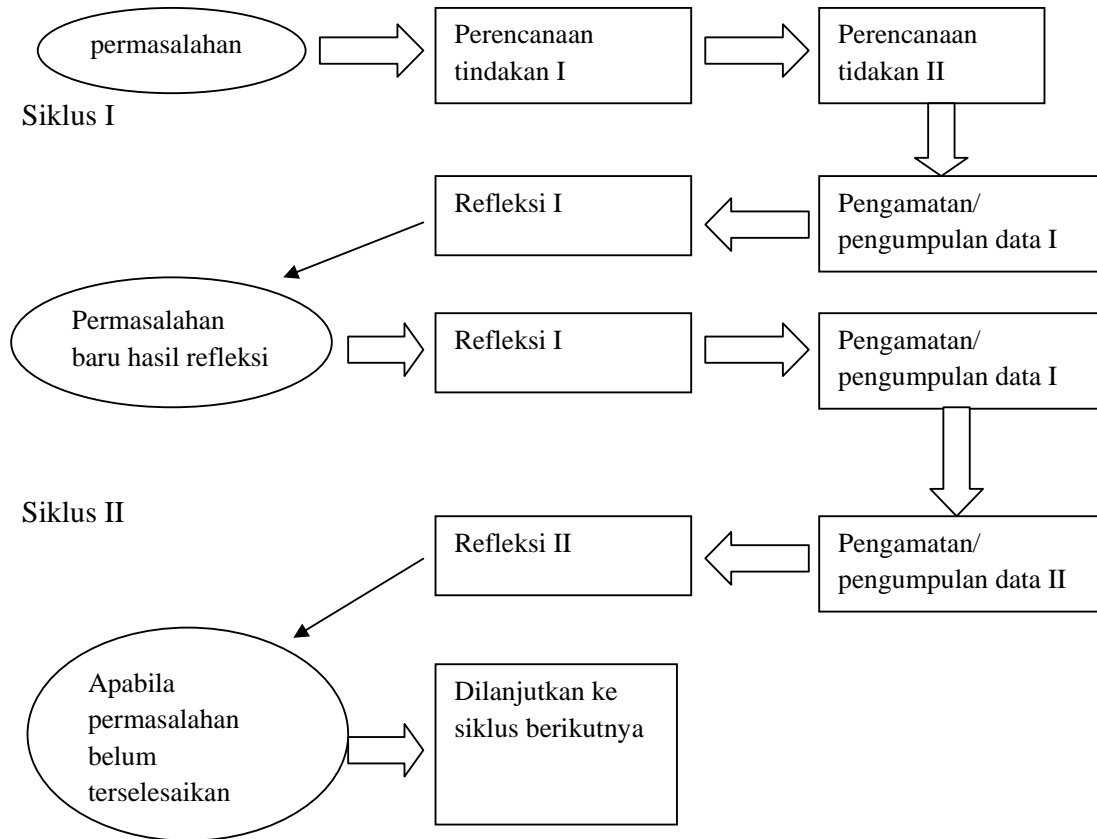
permasalahan

Perencanaan tindakan I

Perencanaan tidakan II

Siklus I

Refleksi I

Pengamatan/ pengumpulan data I

Permasalahan baru hasil refleksi

Refleksi I

Pengamatan/ pengumpulan data I

Siklus II

Refleksi II

Pengamatan/ pengumpulan data II

Apabila permasalahan belum terselesaikan

Dilanjutkan ke siklus berikutnya